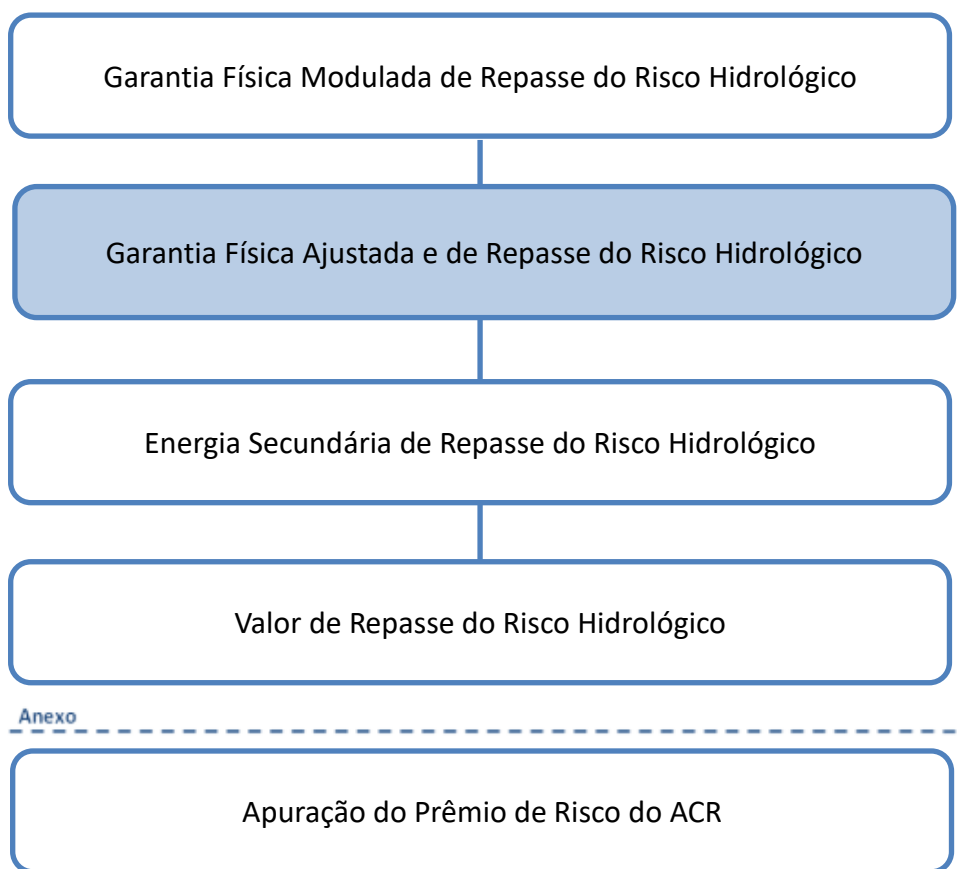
Garantia Física Modulada de Repasse do Risco Hidrológico

Garantia Física Ajustada e de Repasse do Risco Hidrológico

Energia Secundária de Repasse do Risco Hidrológico

Valor de Repasse do Risco Hidrológico

Anexo

Apuração do Prêmio de Risco do ACR